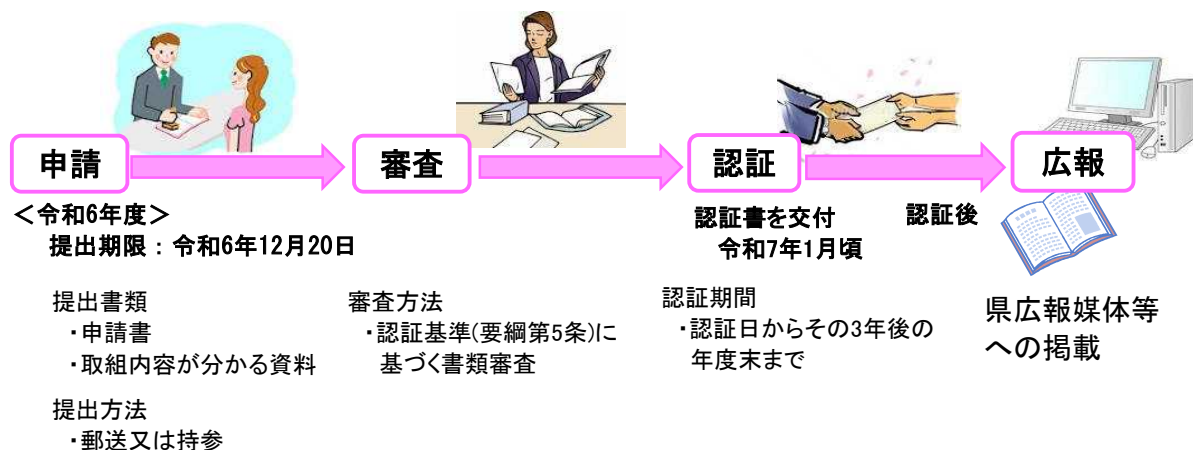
申請

審査

認証

広報

＜令和6年度＞
提出期限：令和6年12月20日

提出書類
・申請書
・取組内容が分かる資料

提出方法
・郵送又は持参

審査方法
・認証基準(要綱第5条)に基づく書類審査

認証書を交付
令和7年1月頃

認証期間
・認証日からその3年後の年度末まで

認証後

県広報媒体等への掲載